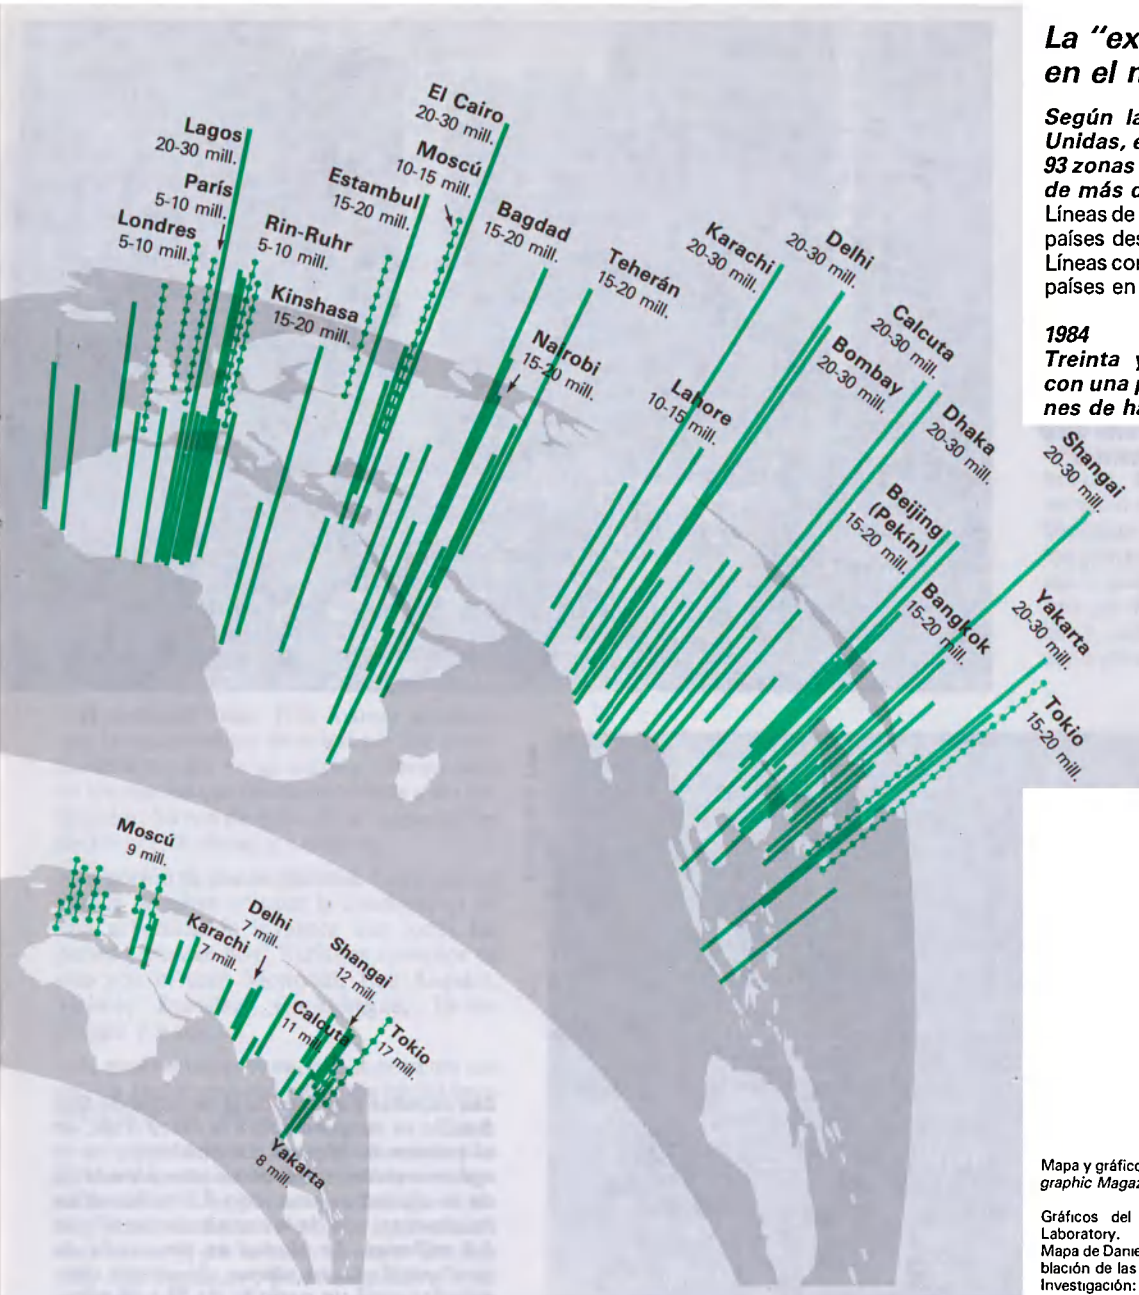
La "ex
en el n

Según la
Unidas, e
93 zonas
de más d
Líneas de
países des
Líneas co
países en

1984
Treinta y
con una p
nes de ha

Lagos
20-30 mill.

París
5-10 mill.

Londres
5-10 mill.

Rin-Ruhr
5-10 mill.

Kinshasa
15-20 mill.

Estambul
15-20 mill.

El Cairo
20-30 mill.

Moscú
10-15 mill.

Bagdad
15-20 mill.

Teherán
15-20 mill.

Nairobi
15-20 mill.

Karachi
20-30 mill.

Delhi
20-30 mill.

Lahore
10-15 mill.

Calcuta
20-30 mill.

Bombay
20-30 mill.

Dhaka
20-30 mill.

Shangai
20-30 mill.

Beijing
(Pekín)
15-20 mill.

Bangkok
15-20 mill.

Yakarta
20-30 mill.

Tokio
15-20 mill.

Moscú
9 mill.

Delhi
7 mill.

Karachi
7 mill.

Shangai
12 mill.

Calcuta
11 mill.

Tokio
17 mill.

Yakarta
8 mill.

Mapa y gráfico
graphic Magaz

Gráficos del
Laboratory.
Mapa de Danie
blación de las
Investigación: